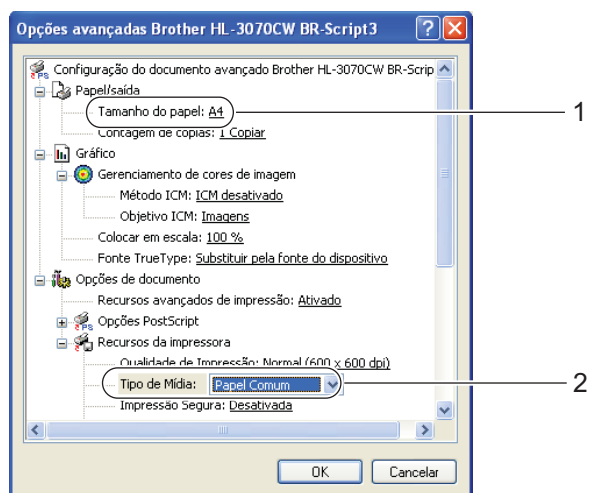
Opções avançadas Brother HL-3070CW BR-Script3

Configuração do documento avançado Brother HL-3070CW BR-Scrip
Papel/saída
Tamanho do papel: A4
Contagem de cópias: 1 Copiar
Gráfico
Gerenciamento de cores de imagem
Método ICM: ICM desativado
Objetivo ICM: Imagens
Colocar em escala: 100 %
Fonte TrueType: Substituir pela fonte do dispositivo
Opções de documento
Recursos avançados de impressão: Ativado
Opções PostScript
Recursos da impressora
Qualidade de Impressão: Normal (600 x 600 dpi)
Tipo de Mídia: Papel Comum
Impressão Segura: Desativada

1
2

OK
Cancelar